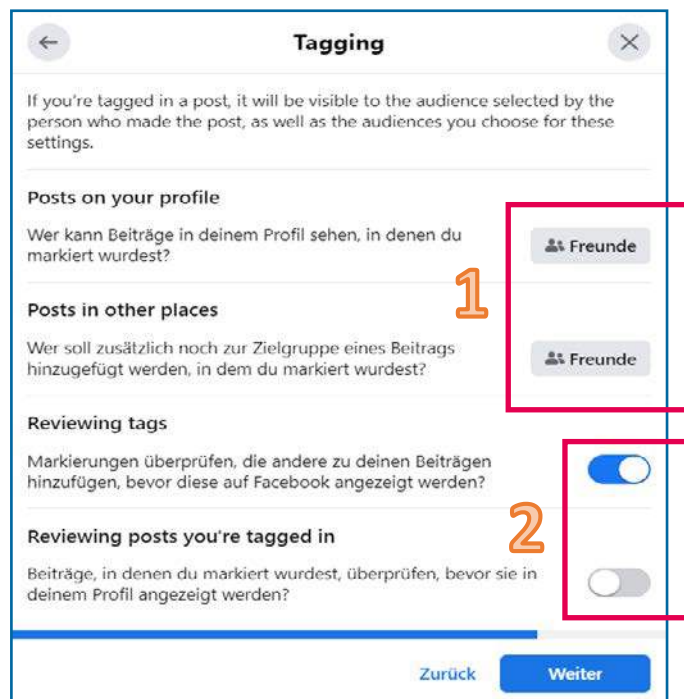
Tagging

If you're tagged in a post, it will be visible to the audience selected by the person who made the post, as well as the audiences you choose for these settings.

Posts on your profile

Wer kann Beiträge in deinem Profil sehen, in denen du markiert wurdest?

Freunde

1

Posts in other places

Wer soll zusätzlich noch zur Zielgruppe eines Beitrags hinzugefügt werden, in dem du markiert wurdest?

Freunde

Reviewing tags

Markierungen überprüfen, die andere zu deinen Beiträgen hinzufügen, bevor diese auf Facebook angezeigt werden?

2

Reviewing posts you're tagged in

Beiträge, in denen du markiert wurdest, überprüfen, bevor sie in deinem Profil angezeigt werden?

Zurück

Weiter